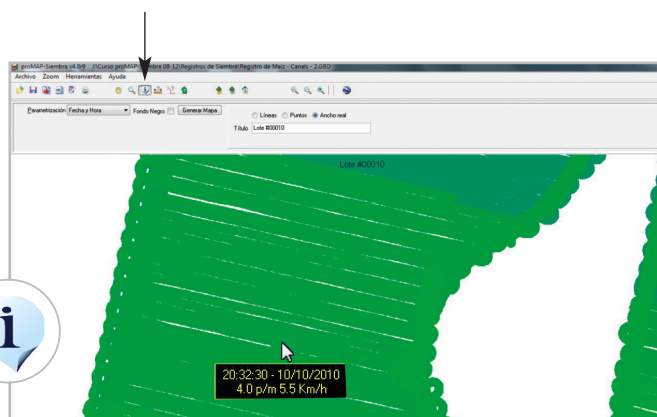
proMAP-Siembra v4.9.9 - [\Curso proMAP-Siembra 08-12\Registros de Siembra\Registro de Maiz - Canals - 2.G8D]

Archivo Zoom Herramientas Ayuda

Parametrización Fecha y Hora

Fondo Negro

Generar Mapa

Líneas Puntos Ancho real

Título Lote #00010

Lote #00010

i

20:32:30 - 10/10/2010
4.0 p/m 5.5 Km/h